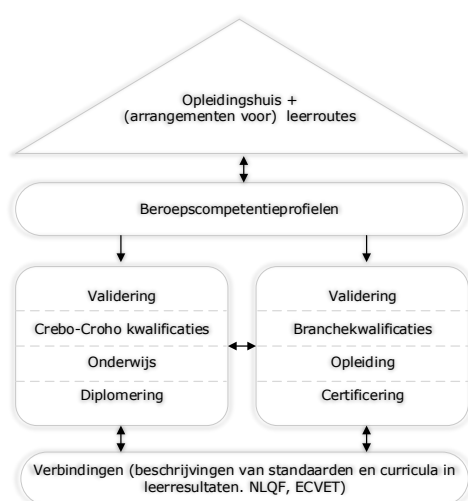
Opleidingshuis +
(arrangementen voor) leerroutes

Beroepscompetentieprofielen

Validering
Crebo-Croho kwalificaties
Onderwijs
Diplomering

Validering
Branchekwalificaties
Opleiding
Certificering

Verbindingen (beschrijvingen van standaarden en curricula in leerresultaten. NLQF, ECVET)